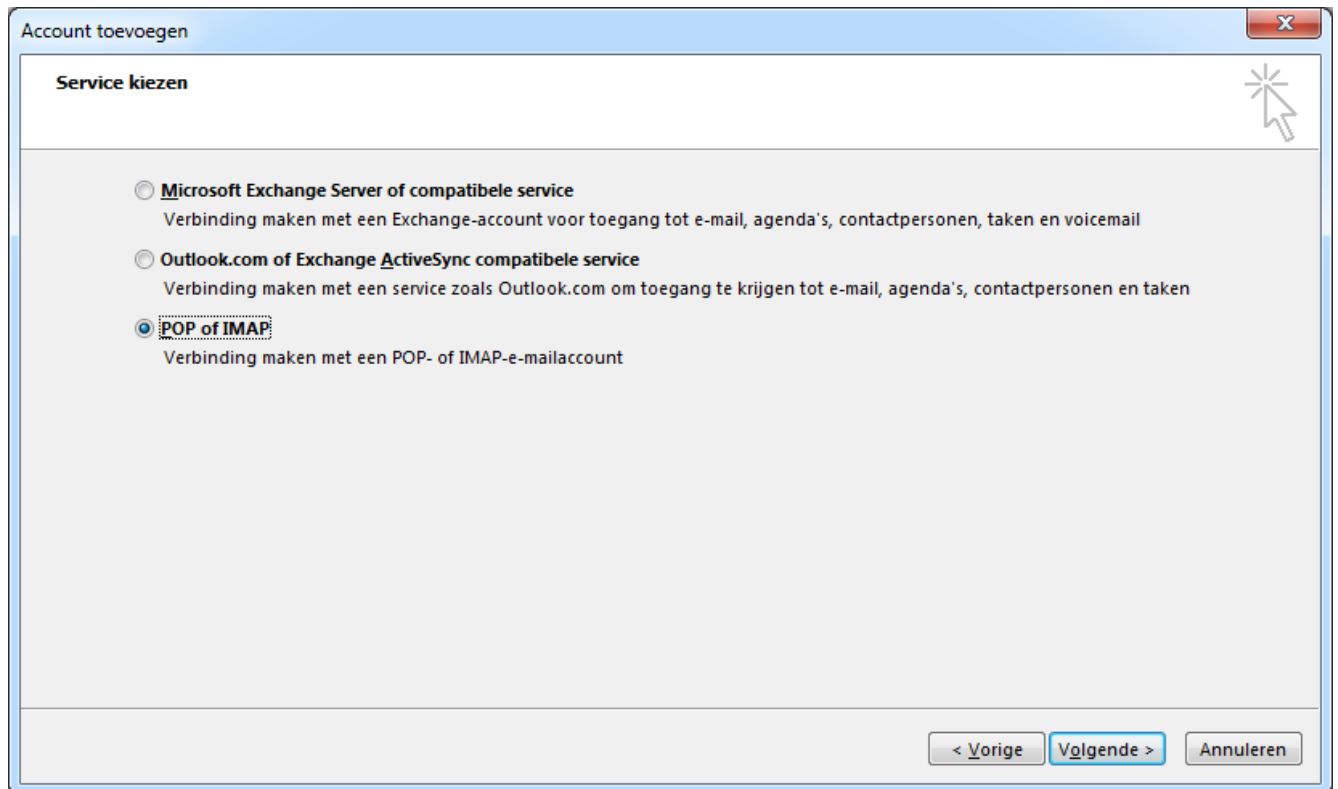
Account toevoegen

Service kiezen

Microsoft Exchange Server of compatibele service
Verbinding maken met een Exchange-account voor toegang tot e-mail, agenda's, contactpersonen, taken en voicemail

Outlook.com of Exchange ActiveSync compatibele service
Verbinding maken met een service zoals Outlook.com om toegang te krijgen tot e-mail, agenda's, contactpersonen en taken

POP of IMAP
Verbinding maken met een POP- of IMAP-e-mailaccount

< Vorige
Volgende >
Annuleren